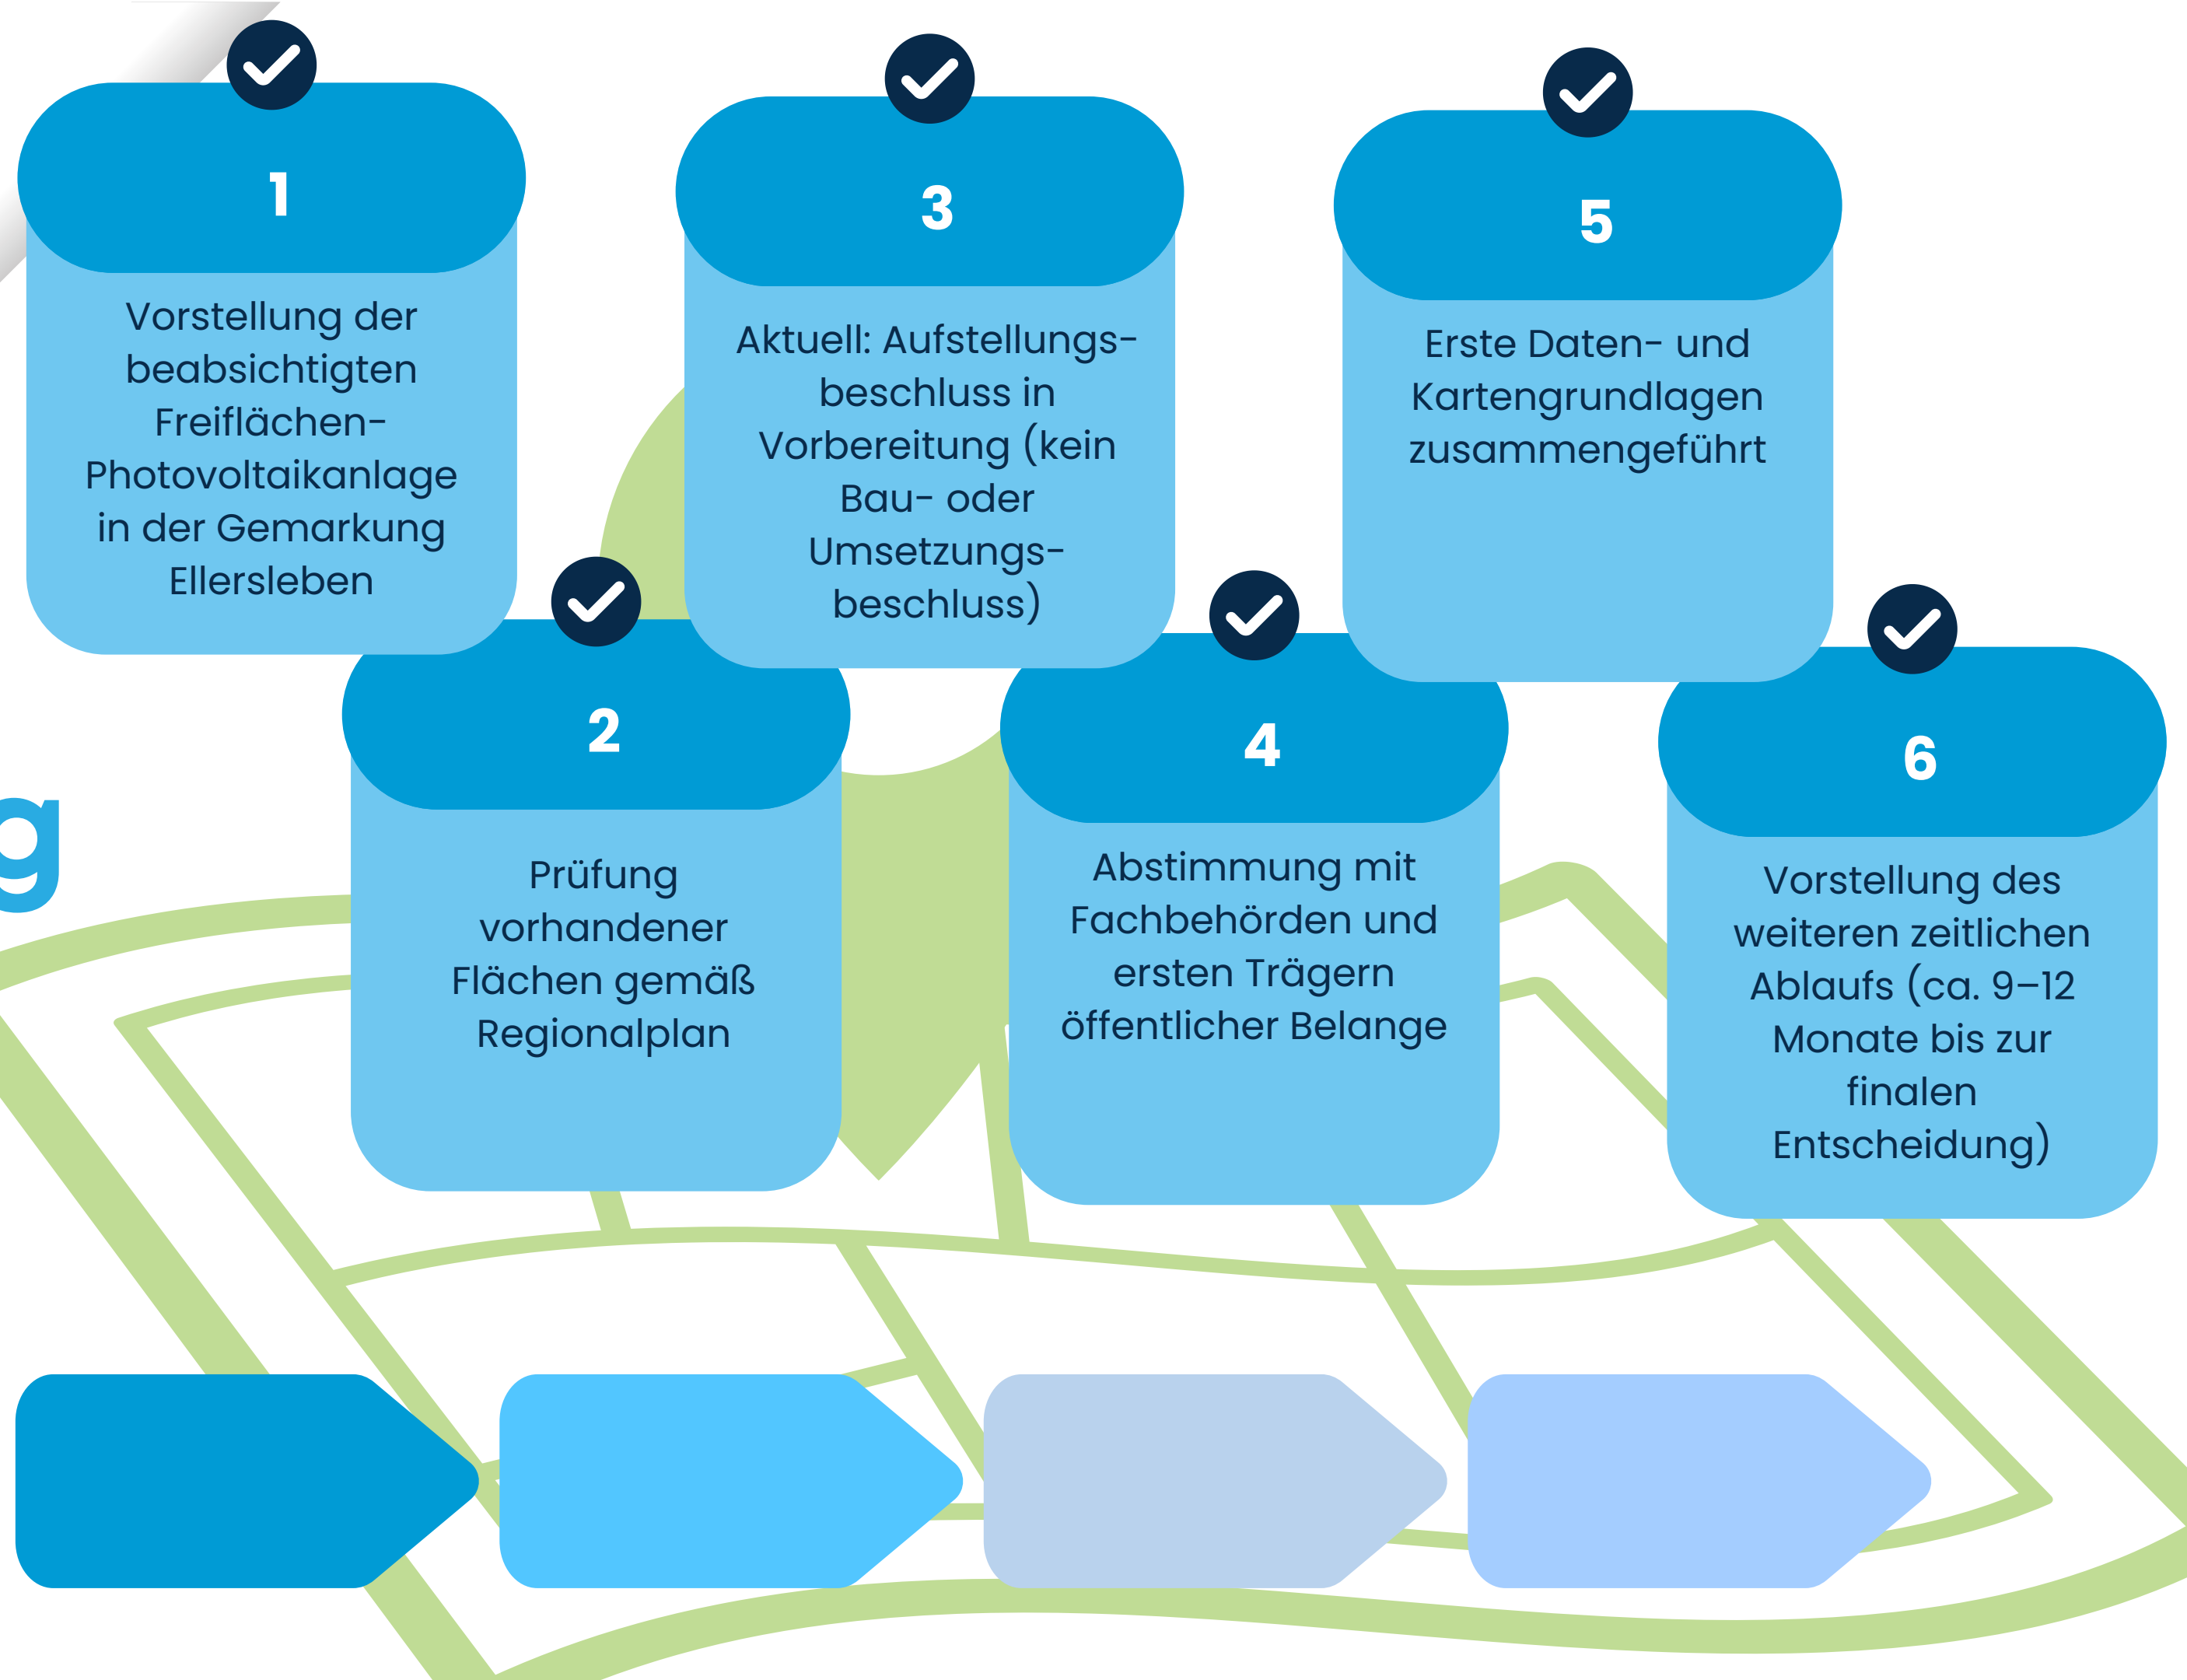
1

Vorstellung der beabsichtigten Freiflächen-Photovoltaikanlage in der Gemarkung Ellersleben

3

Aktuell: Aufstellungsbeschluss in Vorbereitung (kein Bau- oder Umsetzungsbeschluss)

5

Erste Daten- und Kartengrundlagen zusammengeführt

g

2

Prüfung vorhandener Flächen gemäß Regionalplan

4

Abstimmung mit Fachbehörden und ersten Trägern öffentlicher Belange

6

Vorstellung des weiteren zeitlichen Ablaufs (ca. 9–12 Monate bis zur finalen Entscheidung)